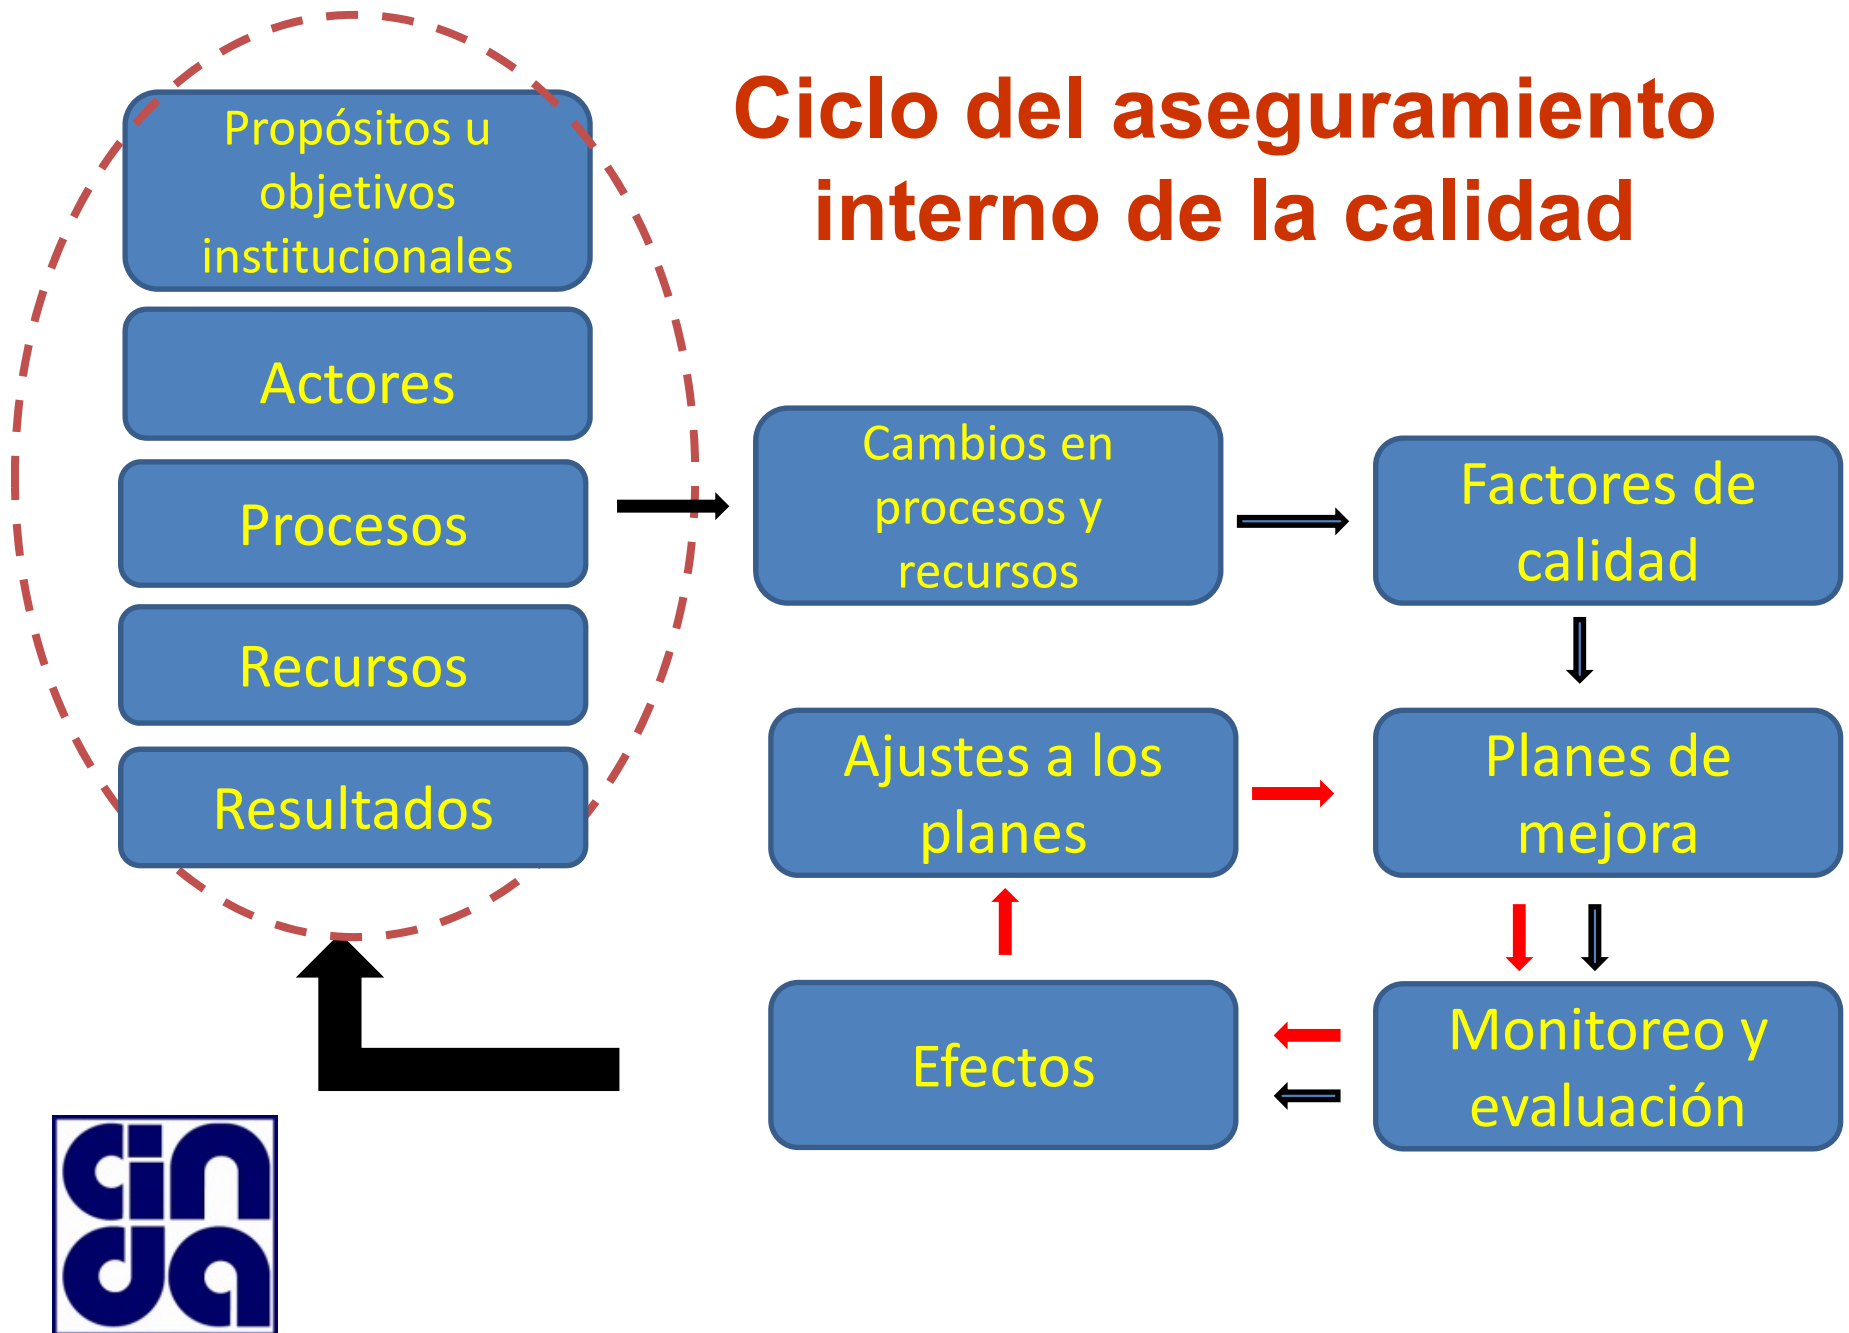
Ciclo del aseguramiento interno de la calidad

Propósitos u objetivos institucionales

Actores

Procesos

Recursos

Resultados

Cambios en procesos y recursos

Factores de calidad

Ajustes a los planes

Planes de mejora

Efectos

Monitoreo y evaluación

cinda